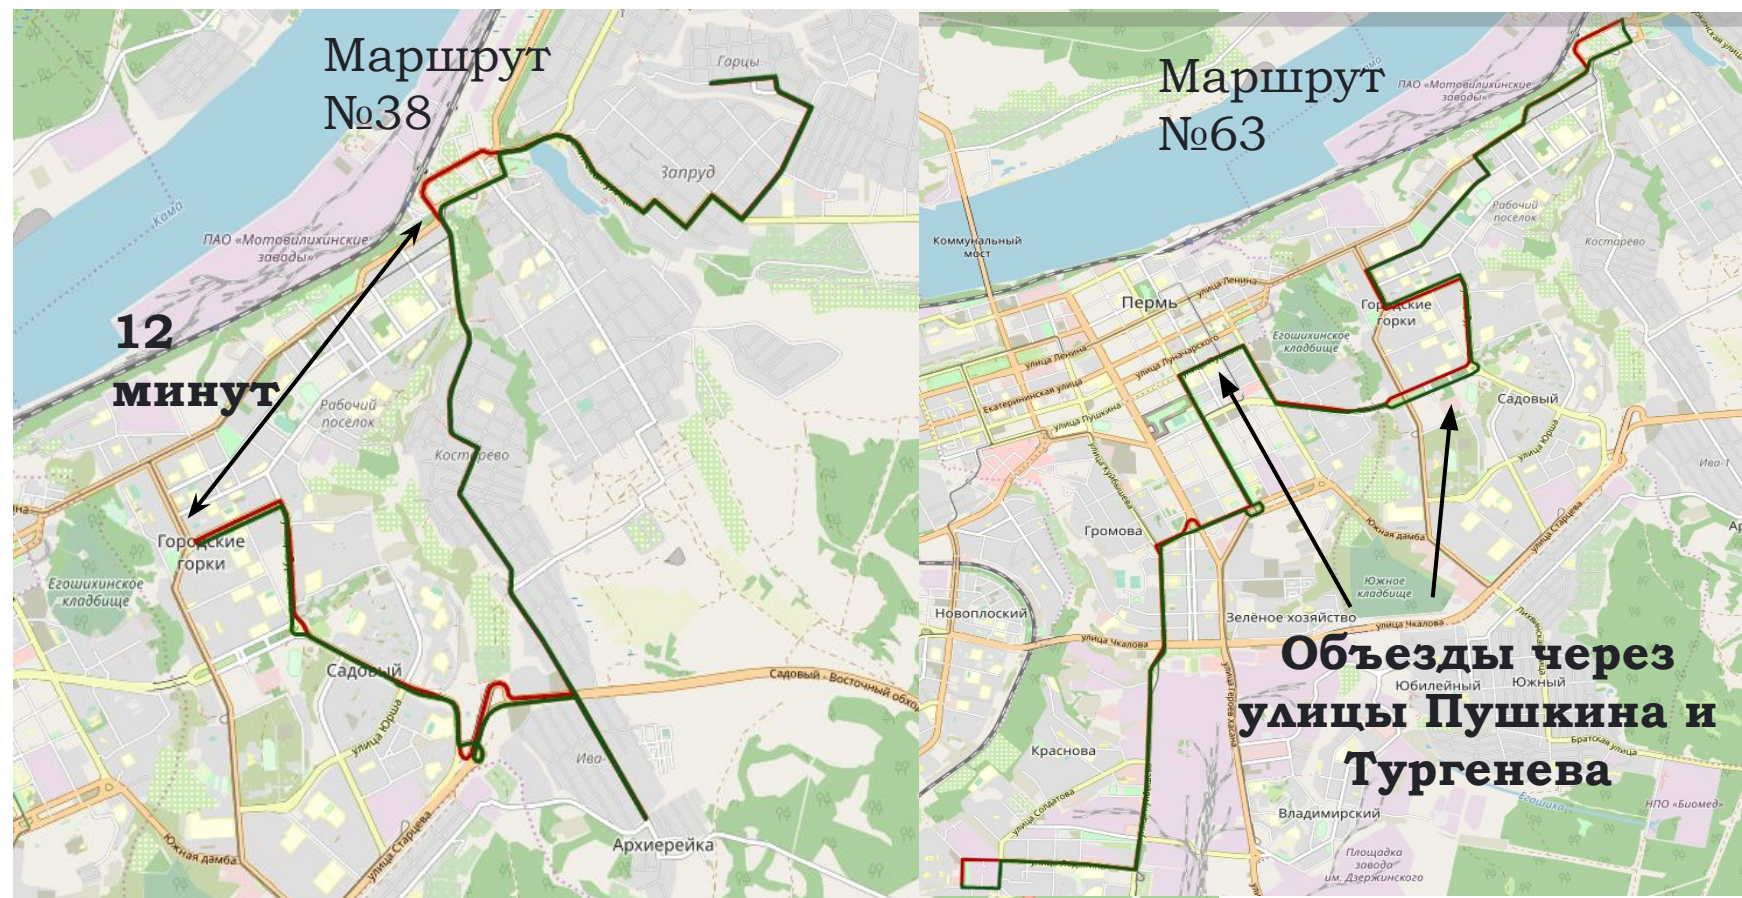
Маршрут №38

12 минут

Горцы
Запруд
Кама
ПАО «Мотовилихинские заводы»
Рабочий посёлок
Костарево
Городские горки
Егошихинское кладбище
Садовый
Садовый - Восточный обход
улица Юрша
Ива
Архиерейка
Южная дамба
улица Старцева

Маршрут №63

ПАО «Мотовилихинские заводы»
Коммунальный мост
Рабочий посёлок
Костарево
Пермь
улица Ленина
Городские горки
Егошихинское кладбище
улица Луначарского
Екатерининская улица
улица Пушкина
Садовый
улица Куйбышева
улица Юрша
Ива-1
Громова
Южная дамба
улица Старцева
Южное кладбище
Новоплоский
Зелёное хозяйство
улица Чалова
улица Чкалова

Объезды через улицы Пушкина и Тургенева

Юбилейный
Южный
улица Героев Хасана
Братская улица
Краснова
улица Солдатова
Егошиха
НПО «Биомед»
Владимирский
Площадка завода им. Дзержинского